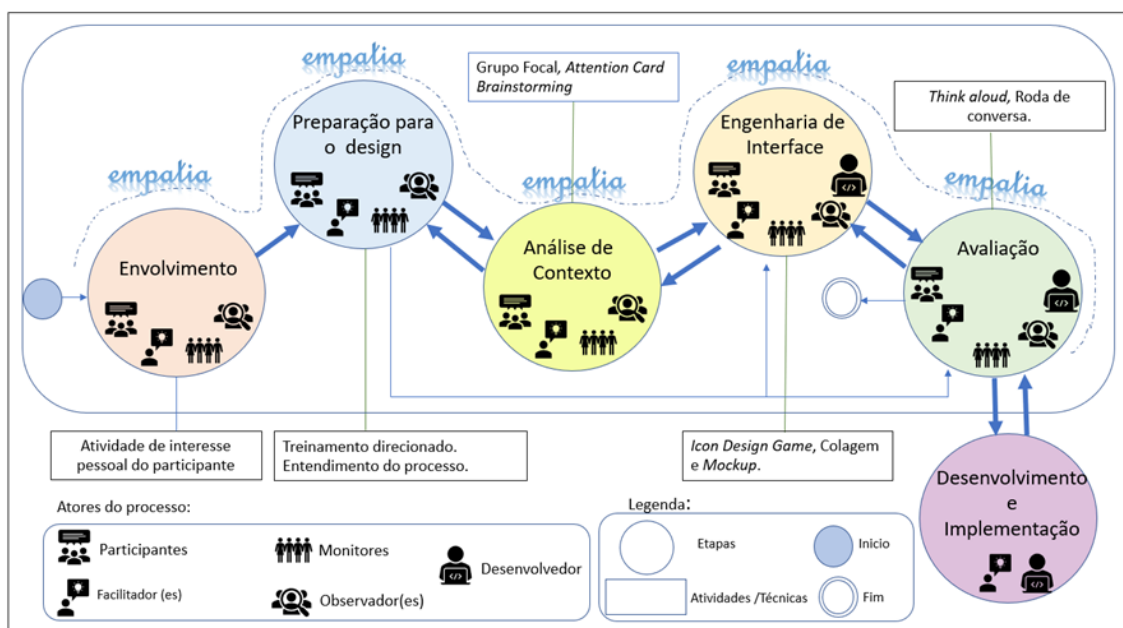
empatia

empatia

Grupo Focal, *Attention Card Brainstorming*

empatia

Think aloud, Roda de conversa.

Preparação para o design

Engenharia de Interface

empatia

empatia

Envolvimento

Análise de Contexto

Avaliação

Atividade de interesse pessoal do participante

Treinamento direcionado. Entendimento do processo.

*Icon Design Game*, Colagem e *Mockup*.

Desenvolvimento e Implementação

Atores do processo:

Participantes

Monitores

Desenvolvedor

Facilitador (es)

Observador(es)

Legenda:

Etapas

Inicio

Atividades /Técnicas

Fim